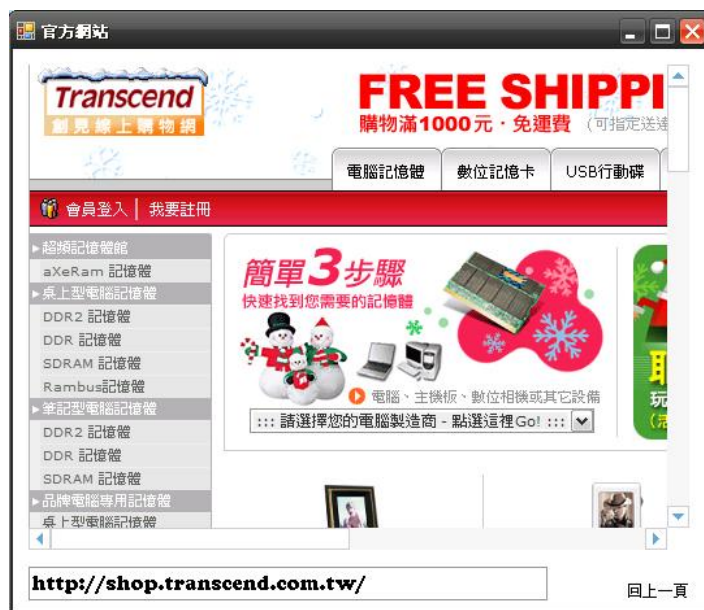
官方網站

Transcend
創見線上購物網

FREE SHIPPI
購物滿1000元・免運費 (可指定送達

電腦記憶體 數位記憶卡 USB行動碟

會員登入 | 我要註冊

超頻記憶體館
aXeRam 記憶體
桌上型電腦記憶體
DDR2 記憶體
DDR 記憶體
SDRAM 記憶體
Rambus記憶體
筆記型電腦記憶體
DDR2 記憶體
DDR 記憶體
SDRAM 記憶體
品牌電腦專用記憶體
桌上型電腦記憶體

簡單3步驟
快速找到您需要的記憶體

電腦、主機板、數位相機或其它設備
::: 請選擇您的電腦製造商 - 點選這裡Go! :::

http://shop.transcend.com.tw/

回上一頁